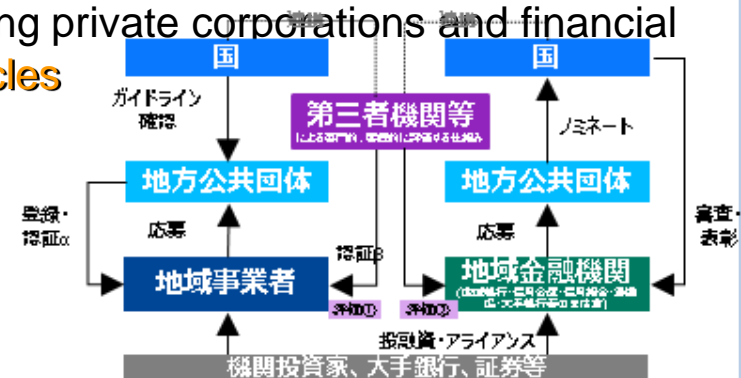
ng private corporations and financial
cles

連携
連携
国
国
ガイドライン確認
第三者機関等
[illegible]
ノミネート
地方公共団体
地方公共団体
登録・認証α
応募
応募
審査・表彰
認証β
地域事業者
地域金融機関
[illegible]
評価①
評価②
投融資・アライアンス
機関投資家、大手銀行、証券等